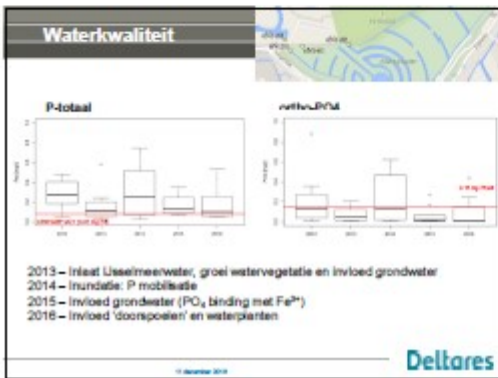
Waterkwaliteit

P-totaal

ortho-PO4

2013 – Inlaat IJsselmeerwater, groei watervegetatie en invloed grondwater
2014 – Inundatie: P mobilisatie
2015 – Invloed grondwater ($PO_4$ binding met $Fe^{3+}$)
2016 – Invloed 'doorspoelen' en waterplanten

Deltares